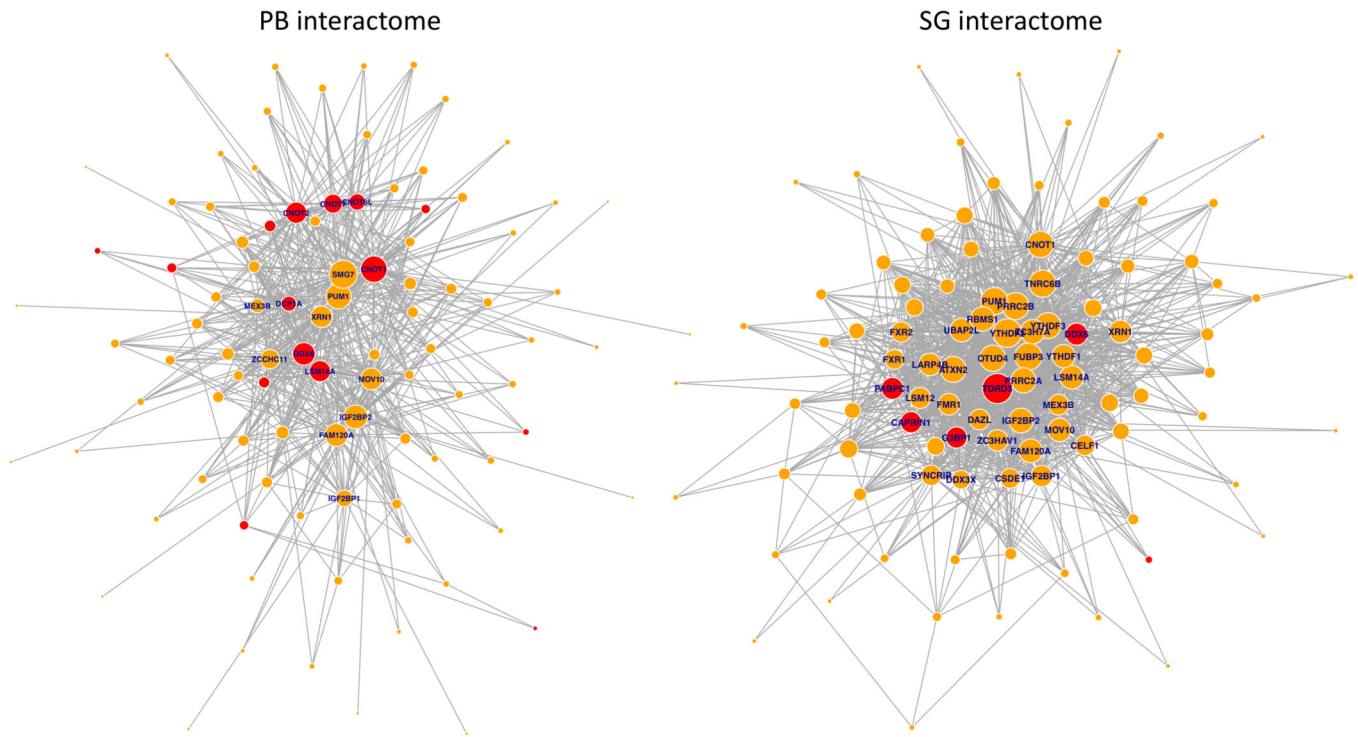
PB interactome

CNOT2
CNOT7
CNOT6L
SMG7
CNOT1
PUM1
MEX3B
DCP1A
XRN1
DDX6
ZCCHC11
LSM14A
MOV10
IGF2BP2
FAM120A
IGF2BP1

SG interactome

CNOT1
TNRC6B
PUM1
PRRC2B
RBMS1
FXR2
UBAP2L
YTHDF3
ZC3H7A
YTHDF2
DDX6
XRN1
FXR1
LARP4B
ATXN2
OTUD4
FUBP3
YTHDF1
PABPC1
TDRD3
PRRC2A
LSM14A
LSM12
FMR1
DAZL
IGF2BP2
MEX3B
CAPRIN1
G3BP1
ZC3HAV1
MOV10
CELF1
FAM120A
SYNCRIP
DDX3X
CSDE1
IGF2BP1